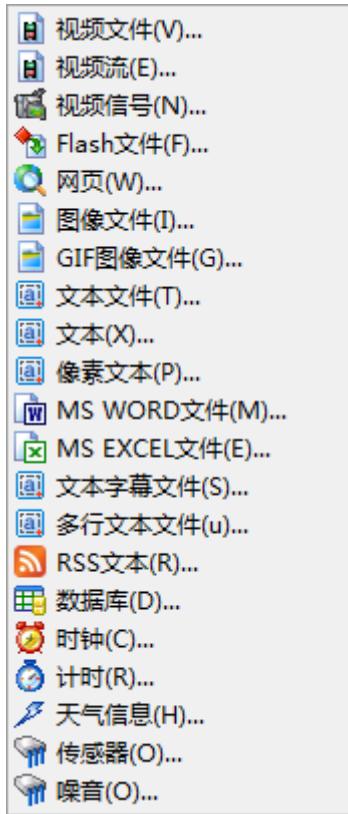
视频文件(V)...
视频流(E)...
视频信号(N)...
Flash文件(F)...
网页(W)...
图像文件(I)...
GIF图像文件(G)...
文本文件(T)...
文本(X)...
像素文本(P)...
MS WORD文件(M)...
MS EXCEL文件(E)...
文本字幕文件(S)...
多行文本文件(u)...
RSS文本(R)...
数据库(D)...
时钟(C)...
计时(R)...
天气信息(H)...
传感器(O)...
噪音(O)...